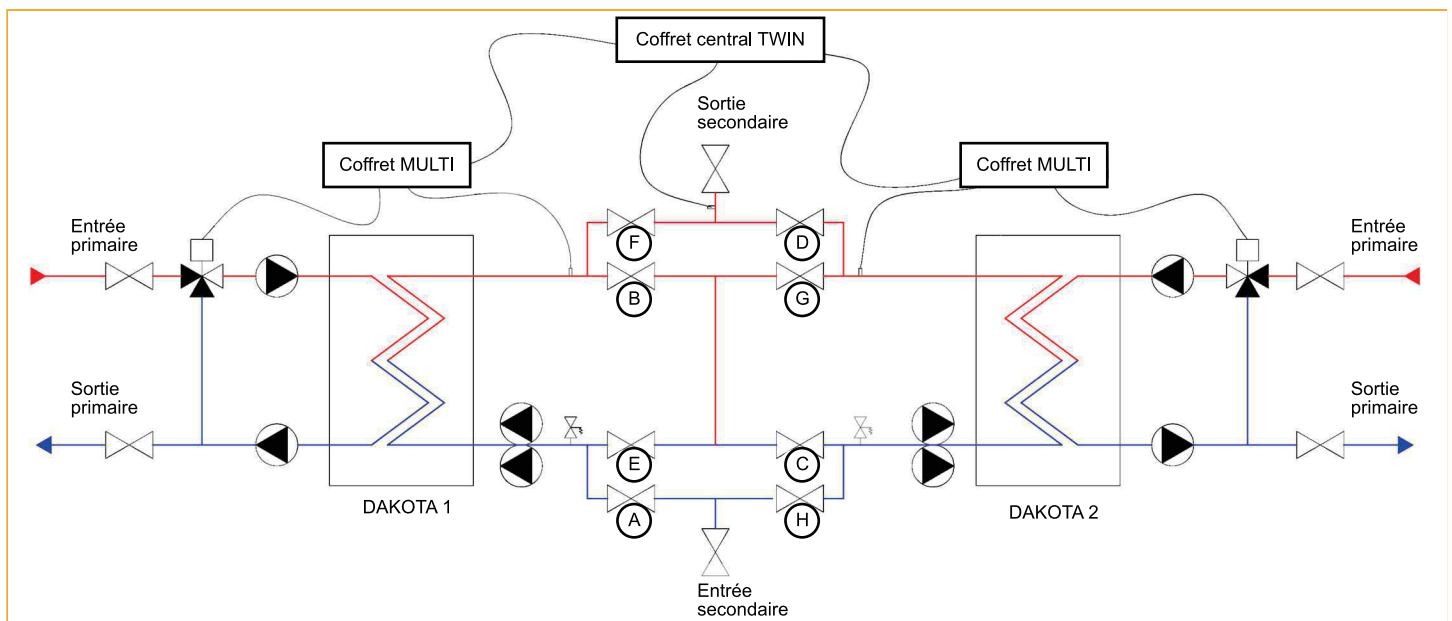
Coffret central TWIN

Sortie secondaire

Coffret MULTI

Coffret MULTI

Entrée primaire

Entrée primaire

F

D

B

G

Sortie primaire

Sortie primaire

E

C

A

H

DAKOTA 1

DAKOTA 2

Entrée secondaire